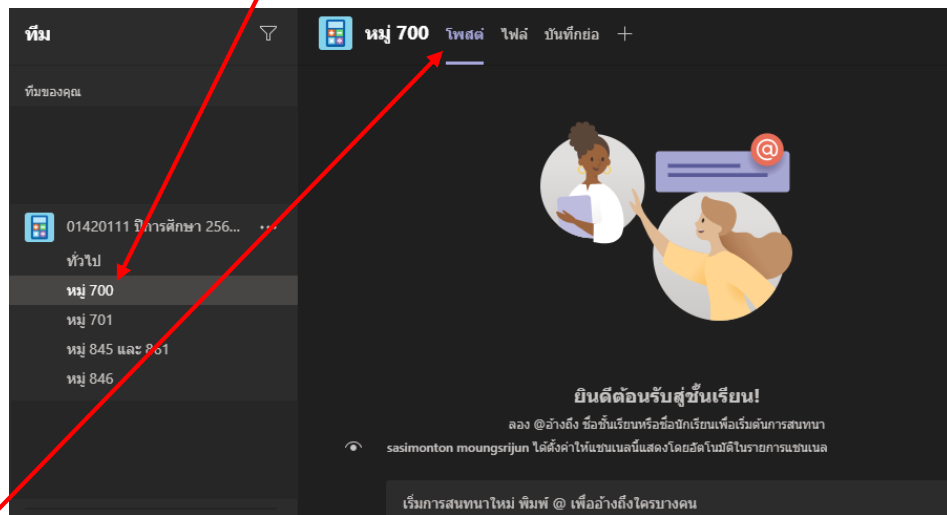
ทีม

ทีมของคุณ

01420111 ปีการศึกษา 256...

ทั่วไป

หมู่ 700

หมู่ 701

หมู่ 845 และ 8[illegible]1

หมู่ 846

หมู่ 700 โพสต์ ไฟล์ บันทึกย่อ +

ยินดีต้อนรับสู่ชั้นเรียน!

ลอง @อ้างถึง ชื่อชั้นเรียนหรือชื่อนักเรียนเพื่อเริ่มต้นการสนทนา

sasimonton moungsrijun ได้ตั้งค่าให้แชนเนลนี้แสดงโดยอัตโนมัติในรายการแชนเนล

เริ่มการสนทนาใหม่ พิมพ์ @ เพื่ออ้างถึงใครบางคน